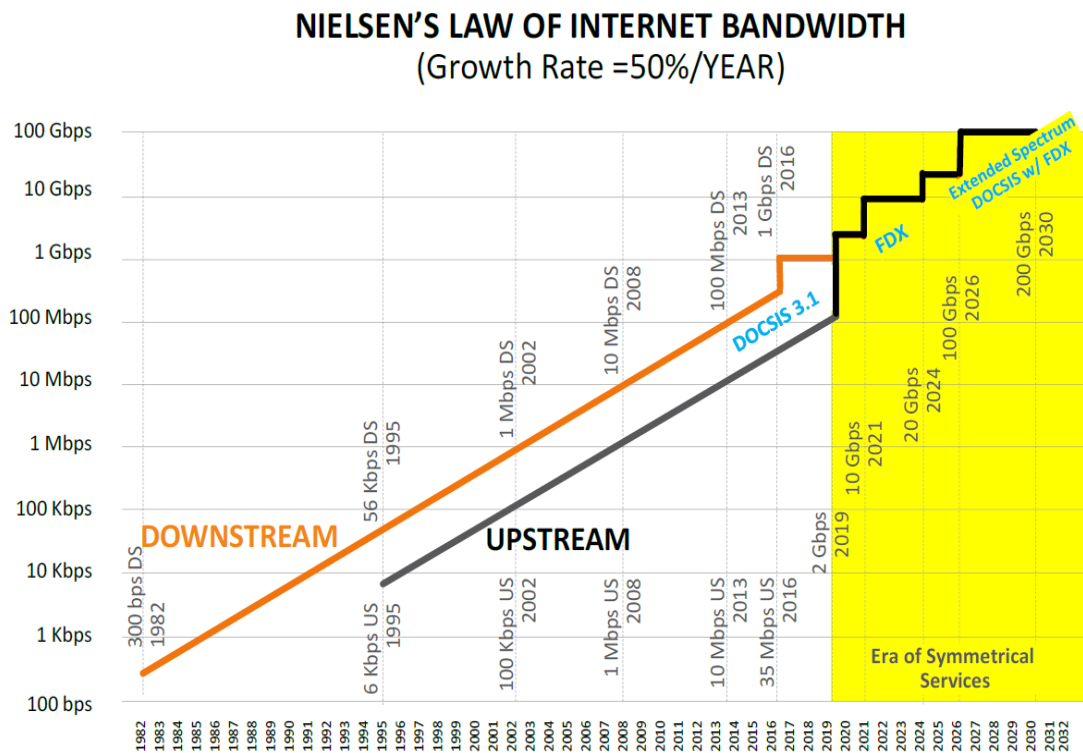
NIELSEN'S LAW OF INTERNET BANDWIDTH
(Growth Rate =50%/YEAR)

100 Gbps
10 Gbps
1 Gbps
100 Mbps
10 Mbps
1 Mbps
100 Kbps
10 Kbps
1 Kbps
100 bps

DOWNSTREAM
UPSTREAM

300 bps DS 1982
56 Kbps DS 1995
1 Mbps DS 2002
10 Mbps DS 2008
100 Mbps DS 2013
1 Gbps DS 2016

6 Kbps US 1995
100 Kbps US 2002
1 Mbps US 2008
10 Mbps US 2013
35 Mbps US 2016

DOCSIS 3.1
FDX
Extended Spectrum DOCSIS w/ FDX

2 Gbps 2019
10 Gbps 2021
20 Gbps 2024
100 Gbps 2026
200 Gbps 2030

Era of Symmetrical Services

1982 1983 1984 1985 1986 1987 1988 1989 1990 1991 1992 1993 1994 1995 1996 1997 1998 1999 2000 2001 2002 2003 2004 2005 2006 2007 2008 2009 2010 2011 2012 2013 2014 2015 2016 2017 2018 2019 2020 2021 2022 2023 2024 2025 2026 2027 2028 2029 2030 2031 2032